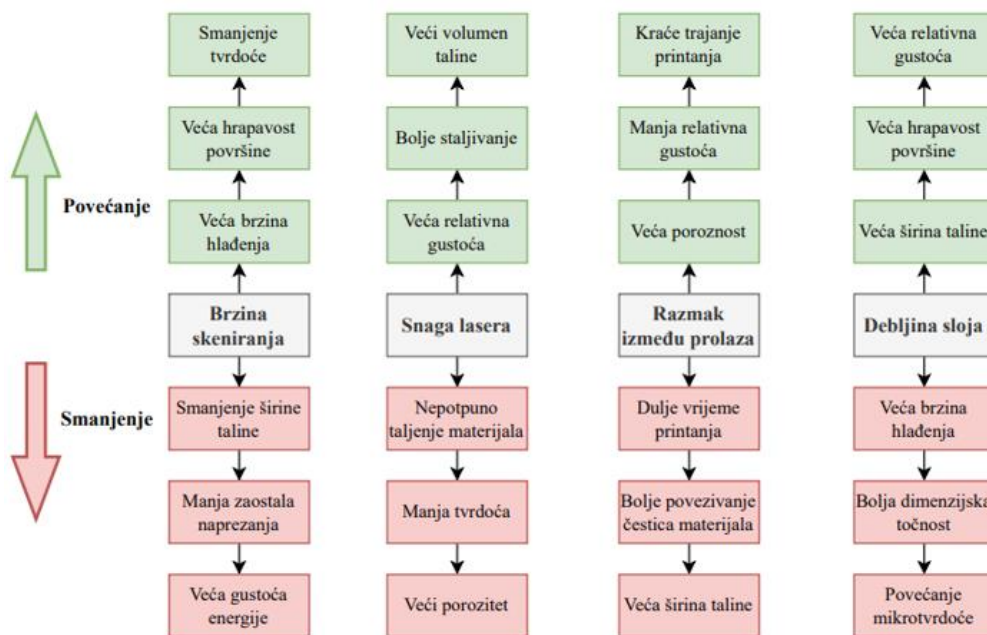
Povećanje

Smanjenje

Smanjenje tvrdoće

Veća hrapavost površine

Veća brzina hlađenja

Brzina skeniranja

Smanjenje širine taline

Manja zaostala naprezanja

Veća gustoća energije

Veći volumen taline

Bolje staljivanje

Veća relativna gustoća

Snaga lasera

Nepotpuno taljenje materijala

Manja tvrdoća

Veći porozitet

Kraće trajanje printanja

Manja relativna gustoća

Veća poroznost

Razmak između prolaza

Dulje vrijeme printanja

Bolje povezivanje čestica materijala

Veća širina taline

Veća relativna gustoća

Veća hrapavost površine

Veća širina taline

Debljina sloja

Veća brzina hlađenja

Bolja dimenzijska točnost

Povećanje mikrotvrdoće